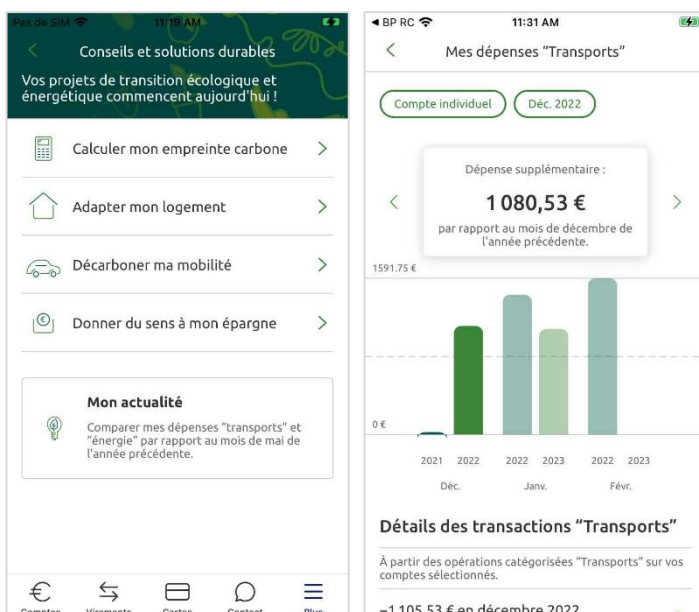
Pas de SIM 11:19 AM

Conseils et solutions durables

Vos projets de transition écologique et énergétique commencent aujourd'hui !

Calculer mon empreinte carbone

Adapter mon logement

Décarboner ma mobilité

Donner du sens à mon épargne

Mon actualité

Comparer mes dépenses "transports" et "énergie" par rapport au mois de mai de l'année précédente.

Comptes Virements Cartes Contact Plus

◄ BP RC 11:31 AM

Mes dépenses "Transports"

Compte individuel Déc. 2022

Dépense supplémentaire :

1 080,53 €

par rapport au mois de décembre de l'année précédente.

1591.75 €

0 €

2021 2022 2022 2023 2022 2023

Déc. Janv. Févr.

Détails des transactions "Transports"

À partir des opérations catégorisées "Transports" sur vos comptes sélectionnés.

−1 105,53 € en décembre 2022